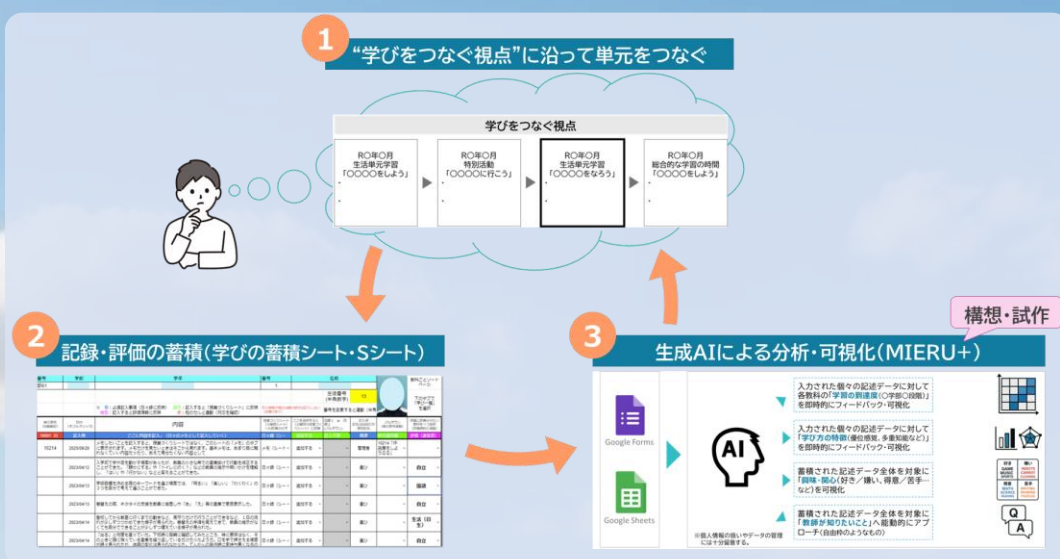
1 “学びをつなぐ視点”に沿って単元をつなぐ

学びをつなぐ視点

R○年○月
生活単元学習
「○○○○をしよう」

R○年○月
特別活動
「○○○○に行こう」

R○年○月
生活単元学習
「○○○○をならう」

R○年○月
総合的な学習の時間
「○○○○をしよう」

2 記録・評価の蓄積(学びの蓄積シート・Sシート)

3 生成AIによる分析・可視化(MIERU+)

構想・試作

Google Forms

Google Sheets

AI

入力された個々の記述データに対して各教科の「学習の到達度(○学部○段階)」を即時的にフィードバック・可視化

入力された個々の記述データに対して「学び方の特徴(優位感覚、多重知能など)」を即時的にフィードバック・可視化

蓄積された記述データ全体を対象に「興味・関心(好き/嫌い、得意/苦手など)」を可視化

蓄積された記述データ全体を対象に「教師が知りたいこと」へ能動的にアプローチ(自由枠のようなもの)

※個人情報の扱いやデータの管理には十分留意する。

Q
A